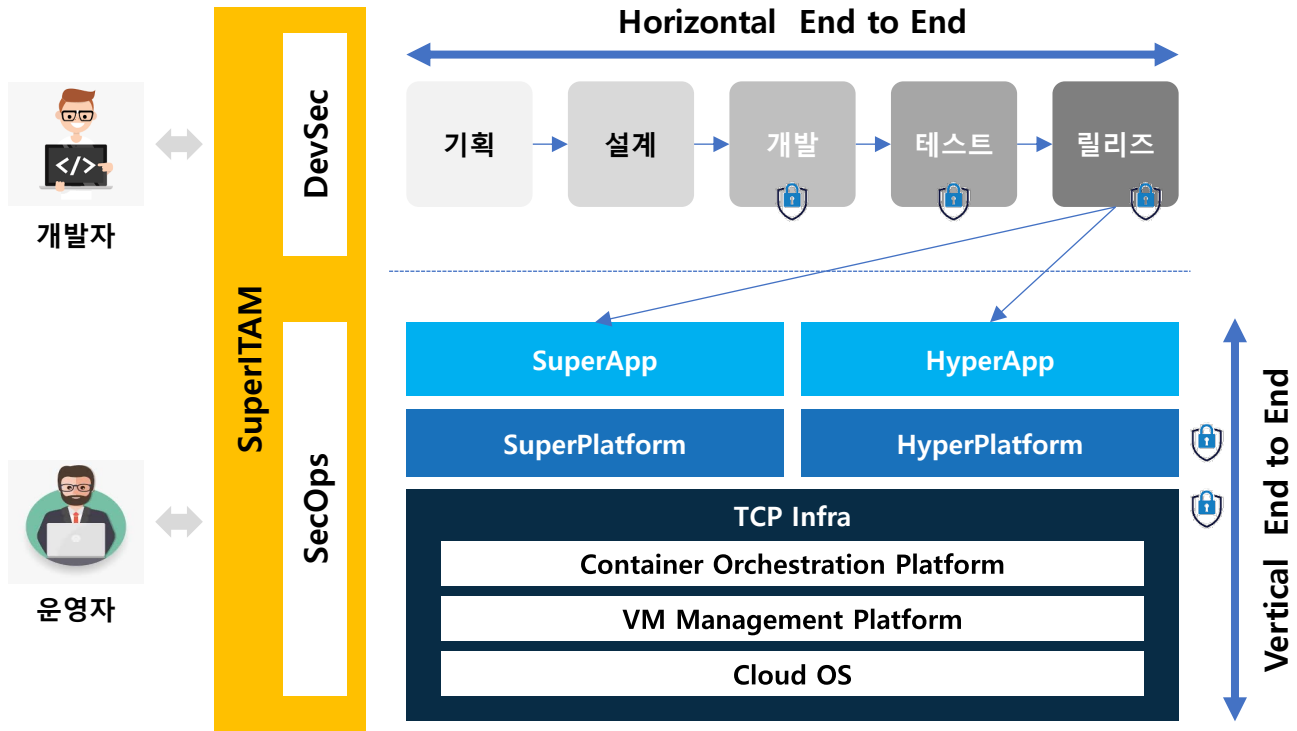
</>

개발자

운영자

SuperITAM

DevSec

SecOps

Horizontal End to End

기획

설계

개발

테스트

릴리즈

SuperApp

HyperApp

SuperPlatform

HyperPlatform

TCP Infra

Container Orchestration Platform

VM Management Platform

Cloud OS

Vertical End to End